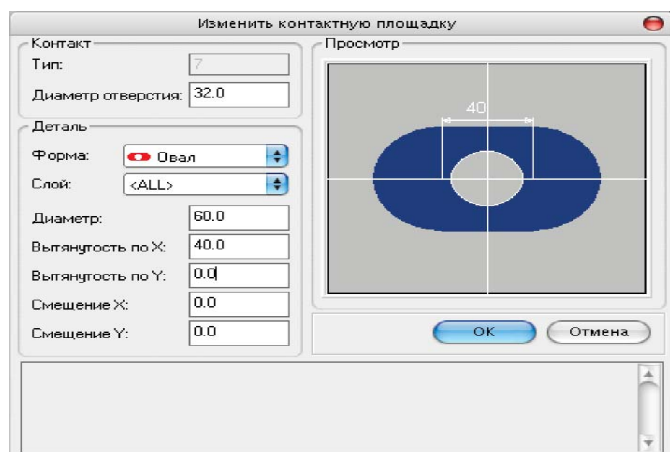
Изменить контактную площадку

Контакт
Тип: 7
Диаметр отверстия: 32.0

Деталь
Форма: Овал
Слой: <ALL>
Диаметр: 60.0
Вытянутость по X: 40.0
Вытянутость по Y: 0.0
Смещение X: 0.0
Смещение Y: 0.0

Просмотр
40

OK
Отмена